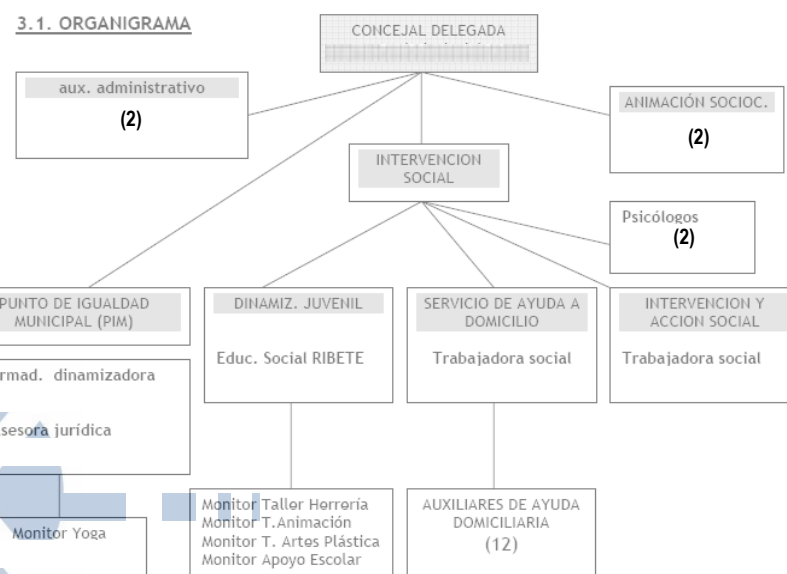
3.1. ORGANIGRAMA

CONCEJAL DELEGADA
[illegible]

aux. administrativo
(2)

ANIMACIÓN SOCIOC.
(2)

INTERVENCION SOCIAL

Psicólogos
(2)

PUNTO DE IGUALDAD MUNICIPAL (PIM)

rmad. dinamizadora

sesora jurídica

Monitor Yoga

DINAMIZ. JUVENIL

Educ. Social RIBETE

Monitor Taller Herrería
Monitor T.Animación
Monitor T. Artes Plástica
Monitor Apoyo Escolar

SERVICIO DE AYUDA A DOMICILIO

Trabajadora social

AUXILIARES DE AYUDA DOMICILIARIA
(12)

INTERVENCION Y ACCION SOCIAL

Trabajadora social